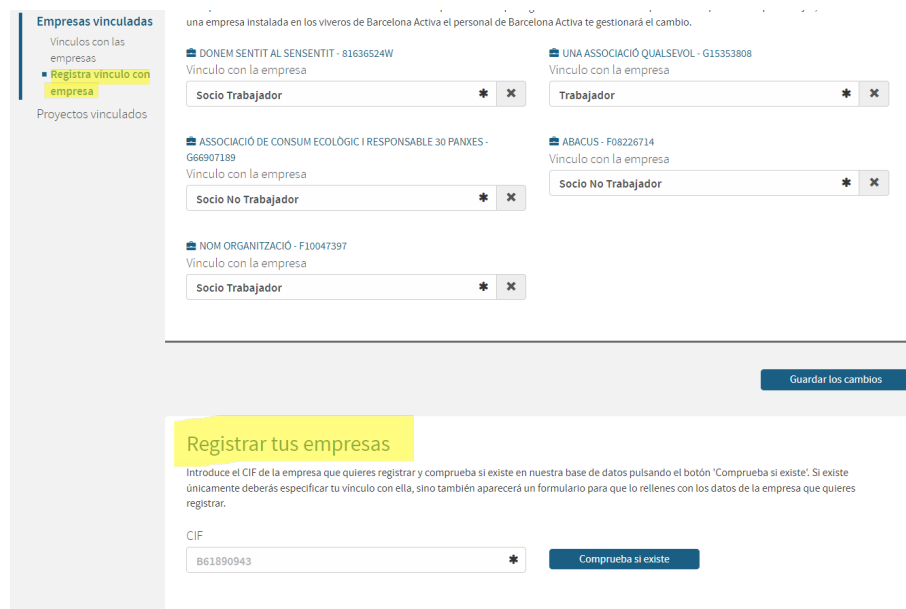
Empresas vinculadas
Vínculos con las empresas
Registra vínculo con empresa
Proyectos vinculados

una empresa instalada en los viveros de Barcelona Activa el personal de Barcelona Activa te gestionará el cambio.

DONEM SENTIT AL SENSENTIT - 81636524W
Vínculo con la empresa
Socio Trabajador

UNA ASSOCIACIÓ QUALSEVOL - G15353808
Vínculo con la empresa
Trabajador

ASSOCIACIÓ DE CONSUM ECOLÒGIC I RESPONSABLE 30 PANXES - G66907189
Vínculo con la empresa
Socio No Trabajador

ABACUS - F08226714
Vínculo con la empresa
Socio No Trabajador

NOM ORGANITZACIÓ - F10047397
Vínculo con la empresa
Socio Trabajador

Guardar los cambios

Registrar tus empresas

Introduce el CIF de la empresa que quieres registrar y comprueba si existe en nuestra base de datos pulsando el botón 'Comprueba si existe'. Si existe únicamente deberás especificar tu vínculo con ella, sino también aparecerá un formulario para que lo rellenes con los datos de la empresa que quieres registrar.

CIF
B61890943
Comprueba si existe